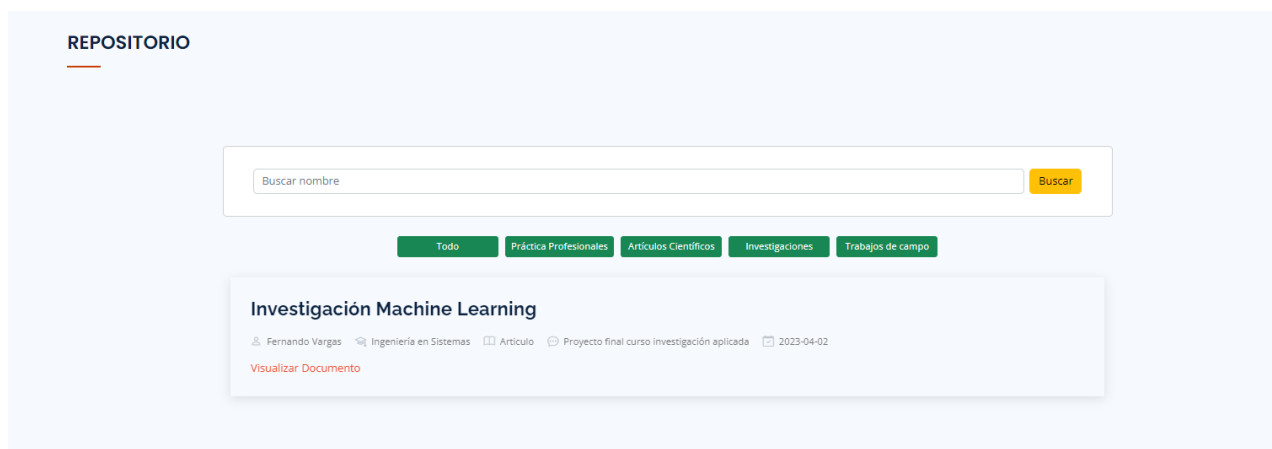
REPOSITORIO

Buscar nombre

Buscar

Todo

Práctica Profesionales

Artículos Científicos

Investigaciones

Trabajos de campo

Investigación Machine Learning

Fernando Vargas Ingeniería en Sistemas Artículo Proyecto final curso investigación aplicada 2023-04-02

Visualizar Documento